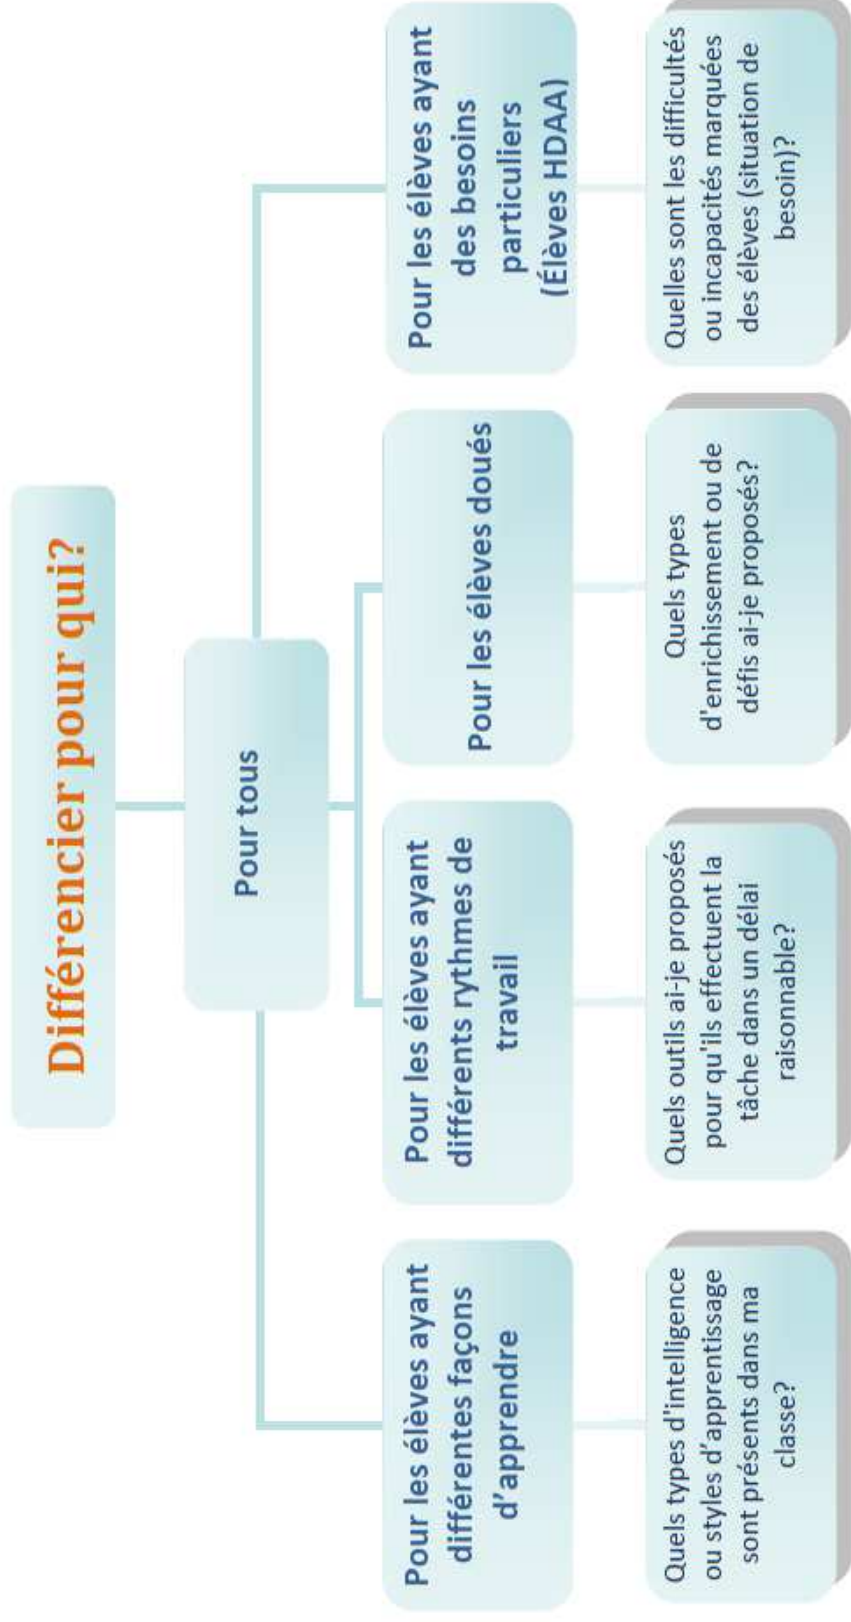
Différencier pour qui?

Pour tous

Pour les élèves ayant différentes façons d'apprendre

Quels types d'intelligence ou styles d'apprentissage sont présents dans ma classe?

Pour les élèves ayant différents rythmes de travail

Quels outils ai-je proposés pour qu'ils effectuent la tâche dans un délai raisonnable?

Pour les élèves doués

Quels types d'enrichissement ou de défis ai-je proposés?

Pour les élèves ayant des besoins particuliers (Élèves HDAA)

Quelles sont les difficultés ou incapacités marquées des élèves (situation de besoin)?